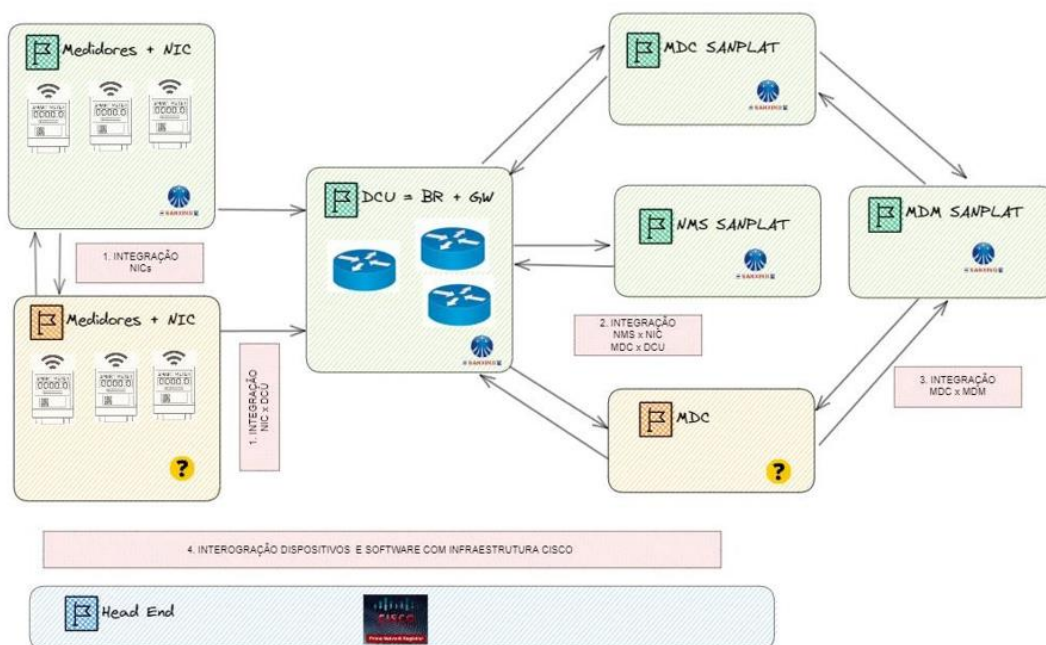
Medidores + NIC

SANSING

1. INTEGRAÇÃO NICs

Medidores + NIC

?

1. INTEGRAÇÃO NIC x DCU

DCU = BR + GW

SANSING

MDC SANPLAT

SANSING

NMS SANPLAT

SANSING

2. INTEGRAÇÃO NMS x NIC MDC x DCU

MDM SANPLAT

SANSING

3. INTEGRAÇÃO MDC x MDM

MDC

?

4. INTEROGRAÇÃO DISPOSITIVOS E SOFTWARE COM INFRAESTRUTURA CISCO

Head End

CISCO